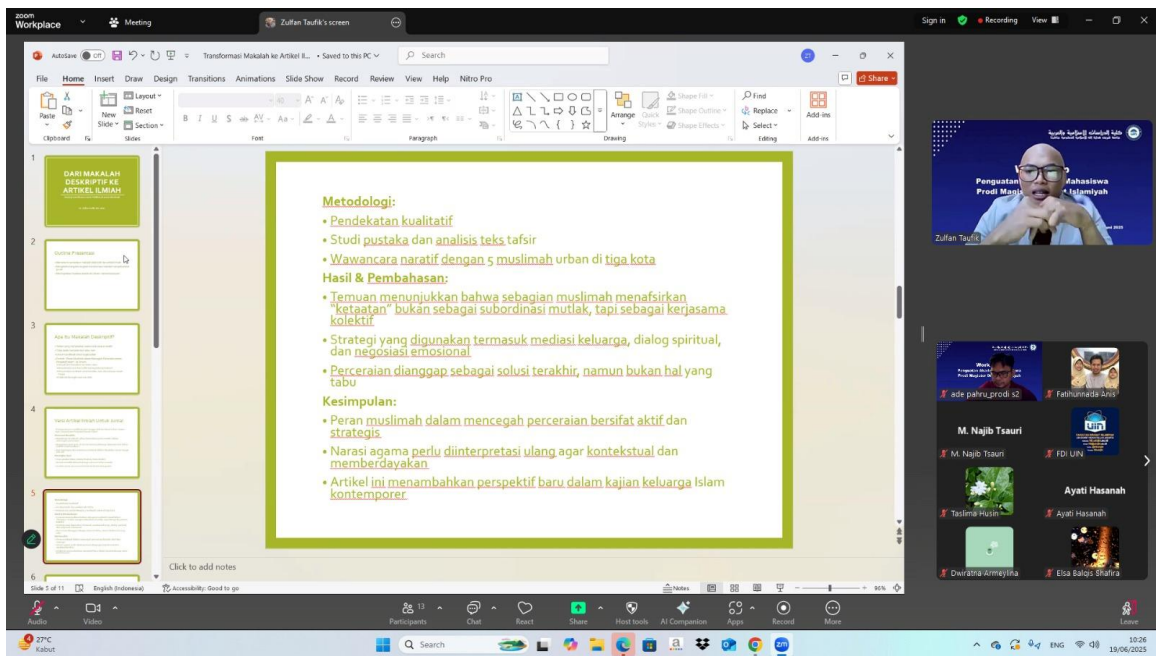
zoom Workplace
Meeting
Zulfan Taufik's screen
Sign in
Recording
View

AutoSave Off
Transformasi Makalah ke Artikel Il... • Saved to this PC
Search
File Home Insert Draw Design Transitions Animations Slide Show Record Review View Help Nitro Pro
Share
Paste
Clipboard
New Slide
Layout
Reset
Section
Slides
Font
Paragraph
Arrange
Quick Styles
Shape Fill
Shape Outline
Shape Effects
Drawing
Find
Replace
Select
Editing
Add-ins
Add-ins

1
DARI MAKALAH DESKRIPTIF KE ARTIKEL ILMIAH
2
3
4
5
6

Metodologi:
• Pendekatan kualitatif
• Studi pustaka dan analisis teks tafsir
• Wawancara naratif dengan 5 muslimah urban di tiga kota
Hasil & Pembahasan:
• Temuan menunjukkan bahwa sebagian muslimah menafsirkan "ketaatan" bukan sebagai subordinasi mutlak, tapi sebagai kerjasama kolektif
• Strategi yang digunakan termasuk mediasi keluarga, dialog spiritual, dan negosiasi emosional
• Perceraian dianggap sebagai solusi terakhir, namun bukan hal yang tabu
Kesimpulan:
• Peran muslimah dalam mencegah perceraian bersifat aktif dan strategis
• Narasi agama perlu diinterpretasi ulang agar kontekstual dan memberdayakan
• Artikel ini menambahkan perspektif baru dalam kajian keluarga Islam kontemporer

Click to add notes
Slide 5 of 11
English (Indonesia)
Accessibility: Good to go
Notes
96%

Penguatan Mahasiswa
Prodi Mag Islamiyah
Zulfan Taufik
ade pahru_prodi s2
Fathunnada Anis
M. Najib Tsauri
M. Najib Tsauri
FDI UIN
Taslima Husin
Ayati Hasanah
Ayati Hasanah
Dwiratna Armeylina
Elsa Balqis Shafira

Audio
Video
Participants 13
Chat
React
Share
Host tools
AI Companion
Apps
Record
More
Leave

27°C
Kabut
Search
ENG
10:26
19/06/2025